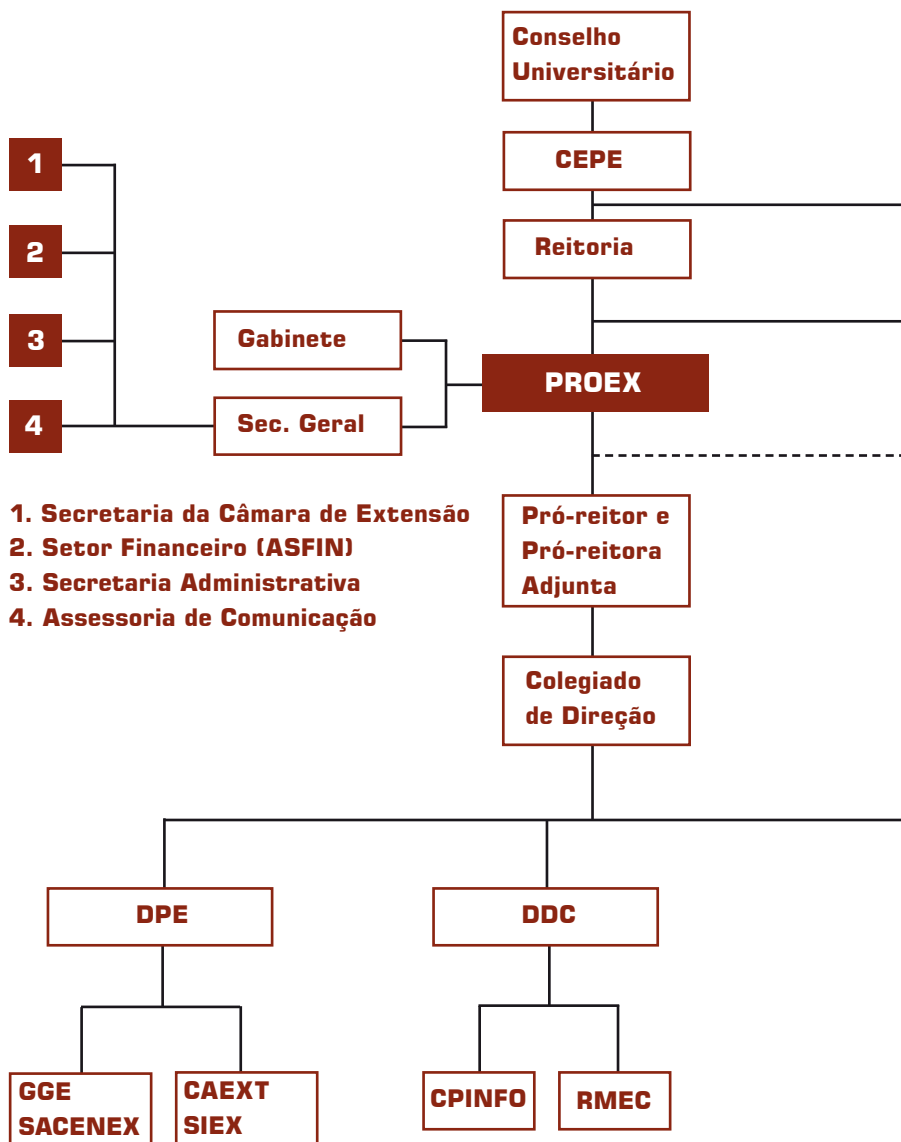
Conselho Universitário

CEPE

Reitoria

1

2

3

4

Gabinete

Sec. Geral

PROEX

1. Secretaria da Câmara de Extensão
2. Setor Financeiro (ASFIN)
3. Secretaria Administrativa
4. Assessoria de Comunicação

Pró-reitor e Pró-reitora Adjunta

Colegiado de Direção

DPE

DDC

GGE SACENEX

CAEXT SIEX

CPINFO

RMEC